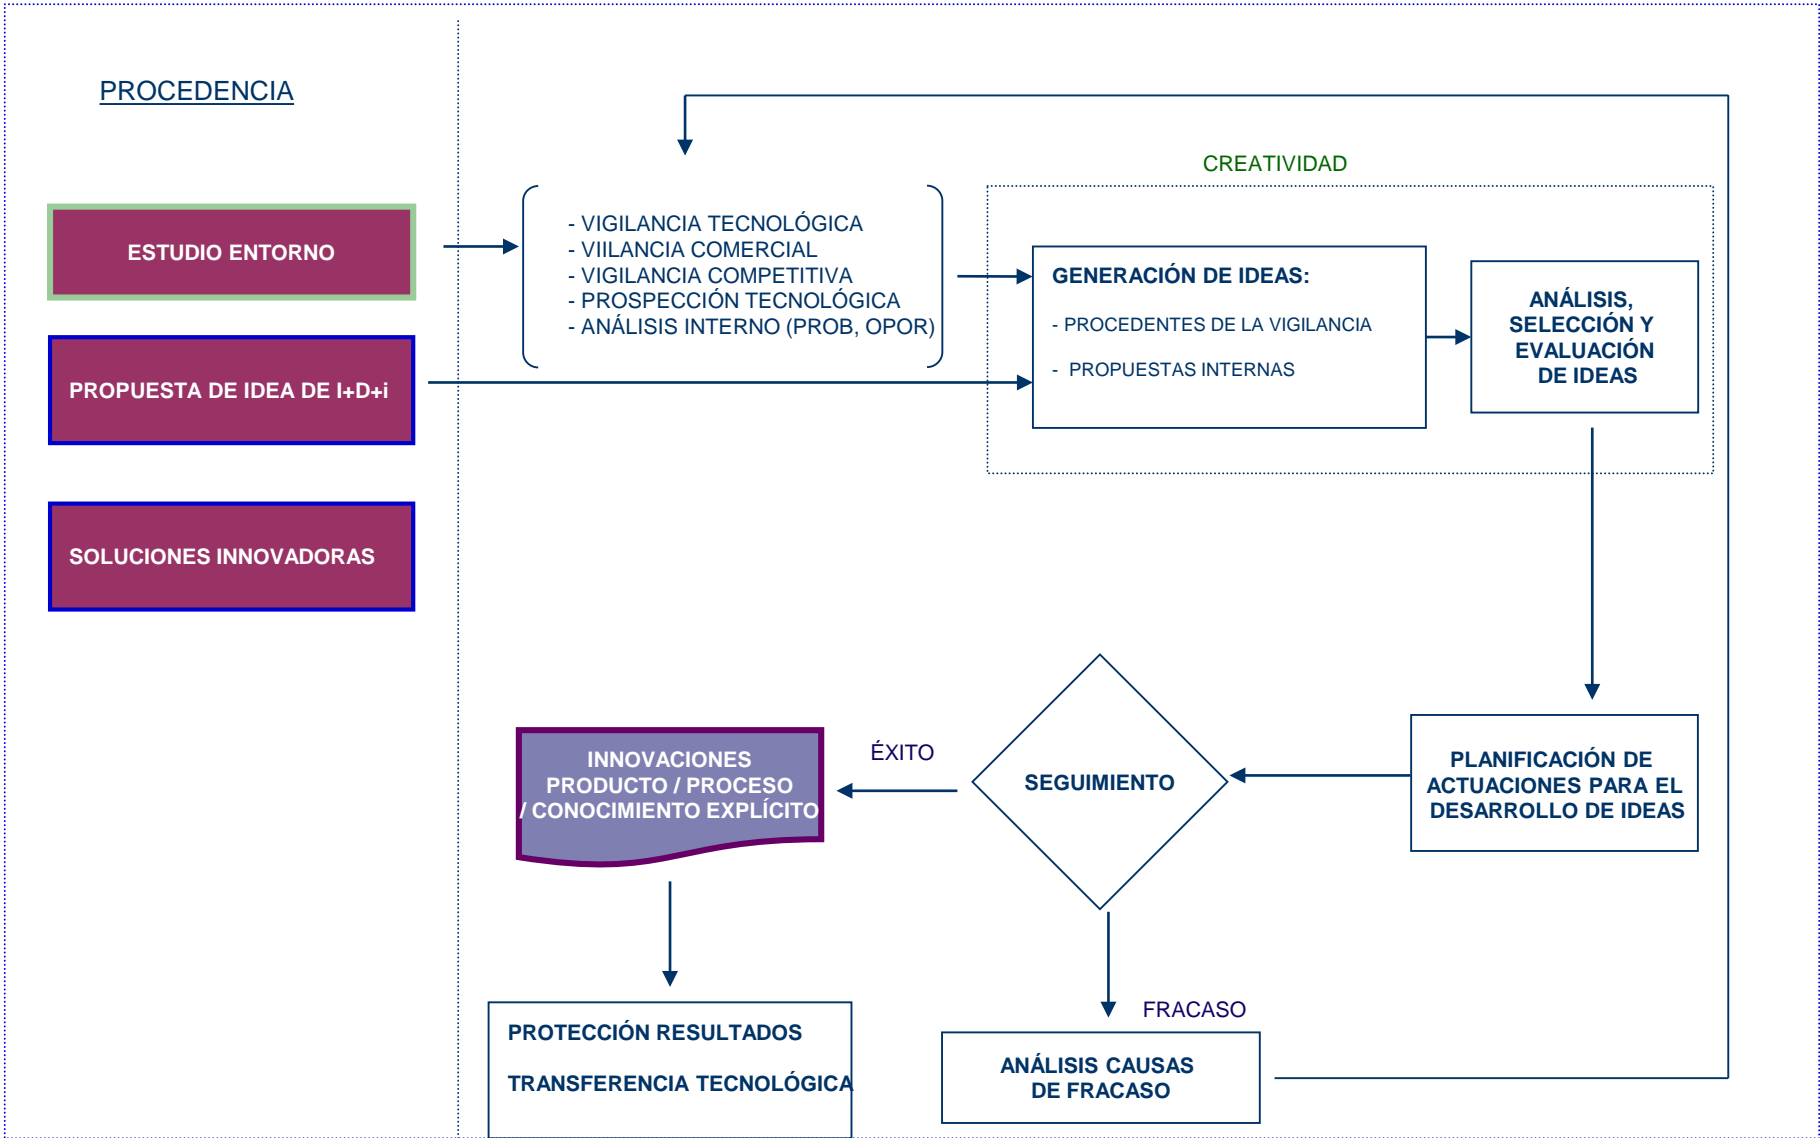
PROCEDENCIA

ESTUDIO ENTORNO

PROPUESTA DE IDEA DE I+D+i

SOLUCIONES INNOVADORAS

CREATIVIDAD

- VIGILANCIA TECNOLÓGICA
- VIILANCIA COMERCIAL
- VIGILANCIA COMPETITIVA
- PROSPECCIÓN TECNOLÓGICA
- ANÁLISIS INTERNO (PROB, OPOR)

GENERACIÓN DE IDEAS:

- PROCEDENTES DE LA VIGILANCIA

- PROPUESTAS INTERNAS

ANÁLISIS, SELECCIÓN Y EVALUACIÓN DE IDEAS

PLANIFICACIÓN DE ACTUACIONES PARA EL DESARROLLO DE IDEAS

SEGUIMIENTO

ÉXITO

INNOVACIONES PRODUCTO / PROCESO / CONOCIMIENTO EXPLÍCITO

FRACASO

PROTECCIÓN RESULTADOS

TRANSFERENCIA TECNOLÓGICA

ANÁLISIS CAUSAS DE FRACASO